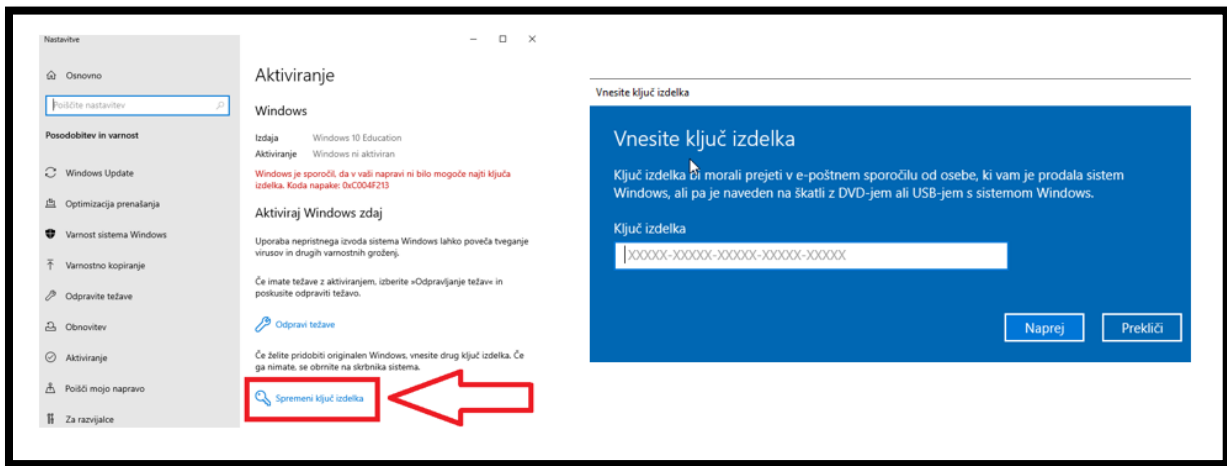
Nastavitve

Osnovno

Poiščite nastavitev

Posodobitev in varnost

Windows Update

Optimizacija prenašanja

Varnost sistema Windows

Varnostno kopiranje

Odpravite težave

Obnovitev

Aktiviranje

Poišči mojo napravo

Za razvijalce

Aktiviranje

Windows

Izdaja Windows 10 Education
Aktiviranje Windows ni aktiviran

Windows je sporočil, da v vaši napravi ni bilo mogoče najti ključa izdelka. Koda napake: 0xC004F213

Aktiviraj Windows zdaj

Uporaba nepristnega izvoda sistema Windows lahko poveča tveganje virusov in drugih varnostnih groženj.

Če imate težave z aktiviranjem, izberite »Odpravljanje težav« in poskusite odpraviti težavo.

Odpravi težave

Če želite pridobiti originalen Windows, vnesite drug ključ izdelka. Če ga nimate, se obrnite na skrbnika sistema.

Spremeni ključ izdelka

Vnesite ključ izdelka

Vnesite ključ izdelka

Ključ izdelka bi morali prejeti v e-poštnem sporočilu od osebe, ki vam je prodala sistem Windows, ali pa je naveden na škatli z DVD-jem ali USB-jem s sistemom Windows.

Ključ izdelka

XXXXX-XXXXX-XXXXX-XXXXX-XXXXX

Naprej

Prekliči